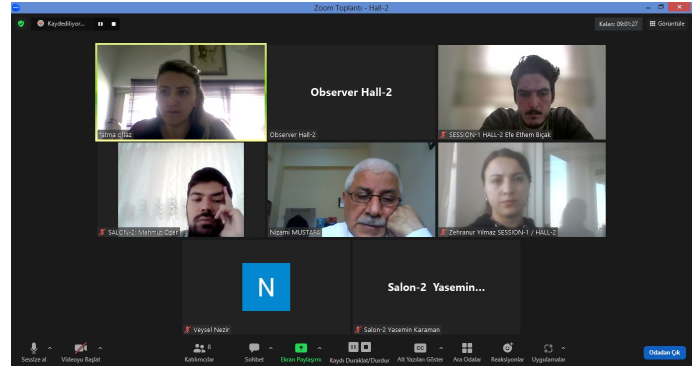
Zoom Toplantı - Hall-2

Kaydediliyor...

Kalan: 00:01:27

Görüntüle

Fatma çiftaz

Observer Hall-2

Observer Hall-2

SESSION-1 HALL-2 Efe Ethem Bıçak

SALON-2: Mahmut Özer

Nizami MUSTAFA

Zehranur Yılmaz SESSION-1 / HALL-2

N

Veysel Nezir

Salon-2 Yasemin...

Salon-2 Yasemin Karaman

Sessize al

Videoyu Başlat

8

Katılımcılar

Sohbet

Ekran Paylaşımı

Kaydı Duraklat/Durdur

Alt Yazıları Göster

Ara Odalar

Reaksiyonlar

Uygulamalar

Odadan Çık